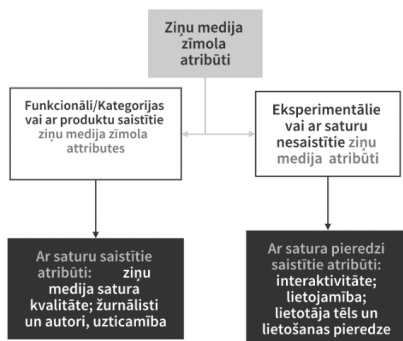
Ziņu medija zīmola atribūti

Funkcionāli/Kategorijas vai ar produktu saistītie ziņu medija zīmola attributes

Eksperimentālie vai ar saturu nesaistītie ziņu medija atribūti

Ar saturu saistītie atribūti: ziņu medija satura kvalitāte; žurnālisti un autori, uzticamība

Ar satura pieredzi saistītie atribūti: interaktivitāte; lietojamība; lietotāja tēls un lietošanas pieredze